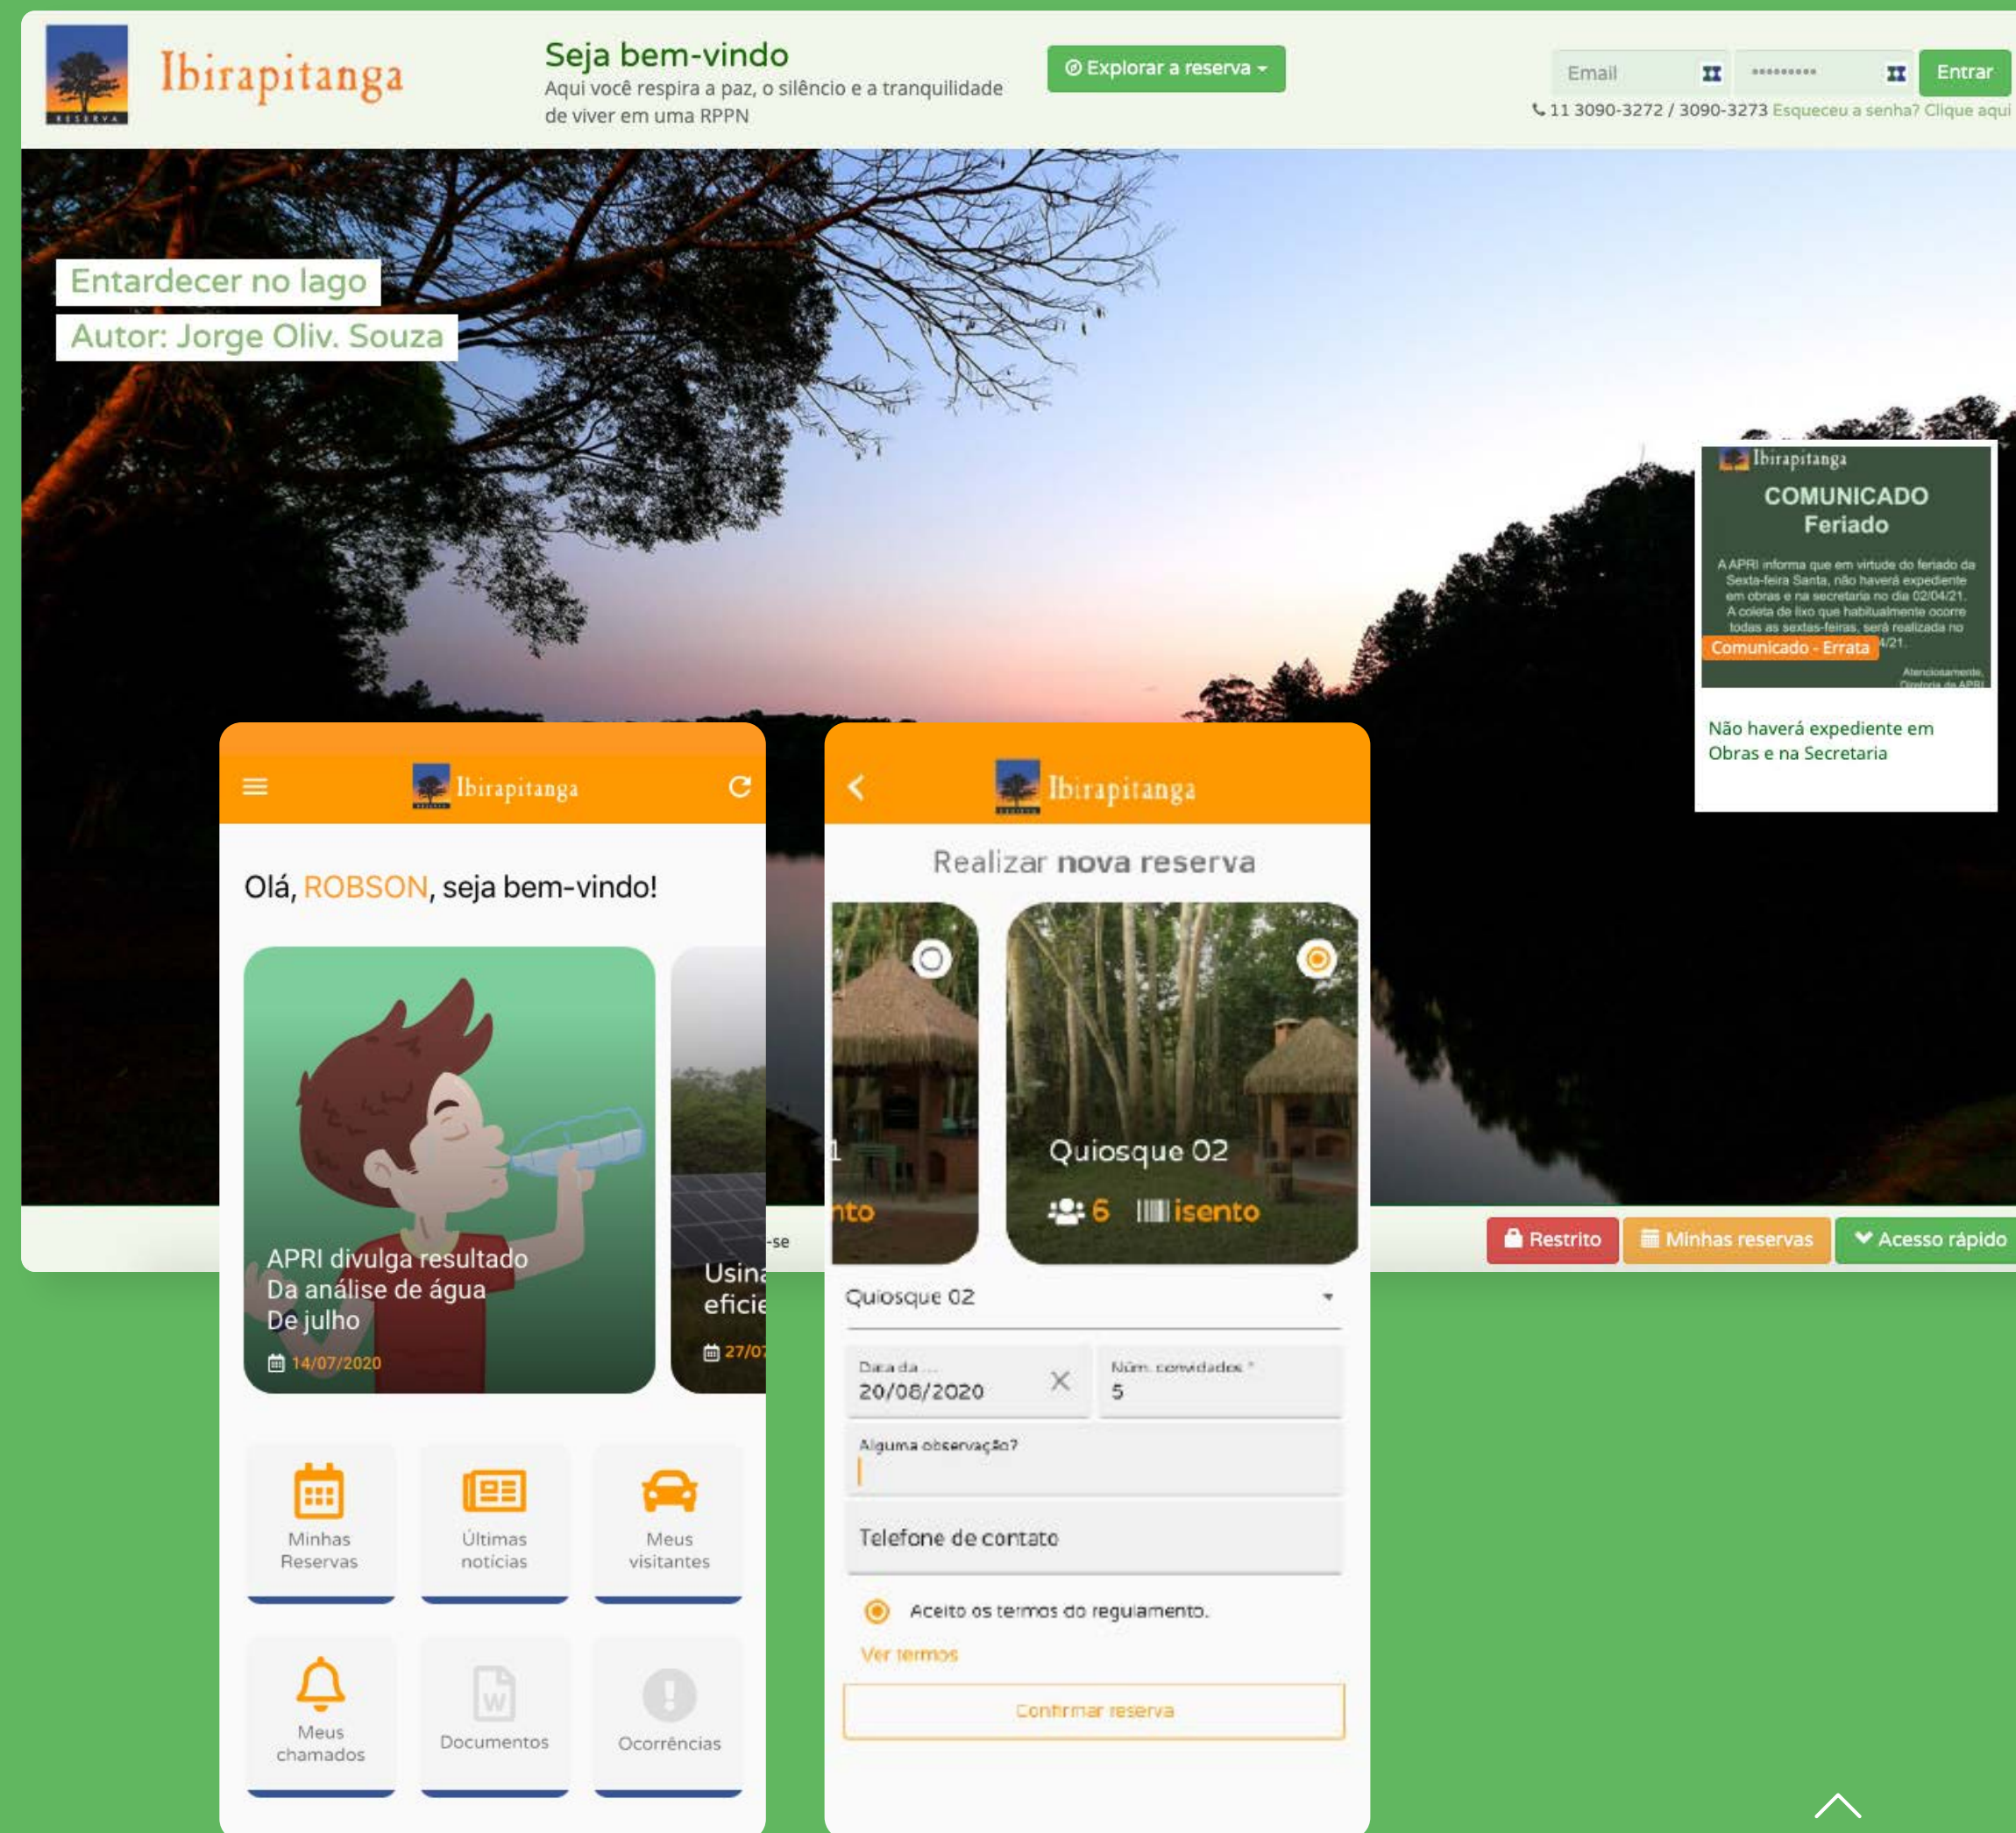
Ibirapitanga

Seja bem-vindo
Aqui você respira a paz, o silêncio e a tranquilidade de viver em uma RPPN

Explorar a reserva

Email
•••••••••
Entrar
11 3090-3272 / 3090-3273 Esqueceu a senha? Clique aqui

Entardecer no lago
Autor: Jorge Oliv. Souza

Ibirapitanga
COMUNICADO
Feriado
A APRI informa que em virtude do feriado da Sexta-feira Santa, não haverá expediente em obras e na secretaria no dia 02/04/21. A coleta de lixo que habitualmente ocorre todas as sextas-feiras, será realizada no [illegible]4/21.
Comunicado - Errata
Atenciosamente, Diretoria da APRI

Não haverá expediente em Obras e na Secretaria

Restrito
Minhas reservas
Acesso rápido

Ibirapitanga

Olá, ROBSON, seja bem-vindo!

APRI divulga resultado Da análise de água De julho
14/07/2020

Usina eficie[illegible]
27/07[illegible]

-se

Minhas Reservas
Últimas notícias
Meus visitantes
Meus chamados
Documentos
Ocorrências

Ibirapitanga

Realizar nova reserva

nto
Quiosque 02
6 isento

Quiosque 02
Data da ...
20/08/2020
Núm. convidados *
5
Alguma observação?
Telefone de contato
Aceito os termos do regulamento.
Ver termos
Confirmar reserva